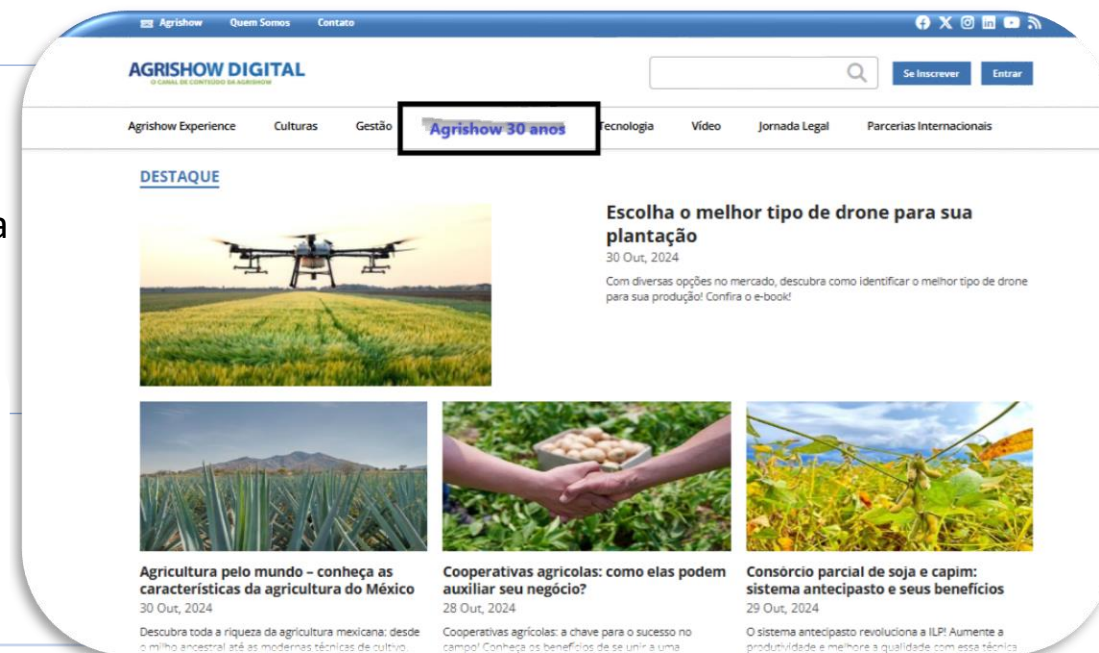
Agrishow Quem Somos Contato

AGRISHOW DIGITAL
O CANAL DE CONTEÚDO DA AGRISHOW

Se Inscrever Entrar

Agrishow Experience Culturas Gestão Agrishow 30 anos Tecnologia Vídeo Jornada Legal Parcerias Internacionais

DESTAQUE

Escolha o melhor tipo de drone para sua plantação
30 Out, 2024
Com diversas opções no mercado, descubra como identificar o melhor tipo de drone para sua produção! Confira o e-book!

Agricultura pelo mundo – conheça as características da agricultura do México
30 Out, 2024
Descubra toda a riqueza da agricultura mexicana: desde o milho ancestral até as modernas técnicas de cultivo.

Cooperativas agrícolas: como elas podem auxiliar seu negócio?
28 Out, 2024
Cooperativas agrícolas: a chave para o sucesso no campo! Conheça os benefícios de se unir a uma

Consórcio parcial de soja e capim: sistema antecipasto e seus benefícios
29 Out, 2024
O sistema antecipasto revoluciona a ILP! Aumente a produtividade e melhore a qualidade com essa técnica

a